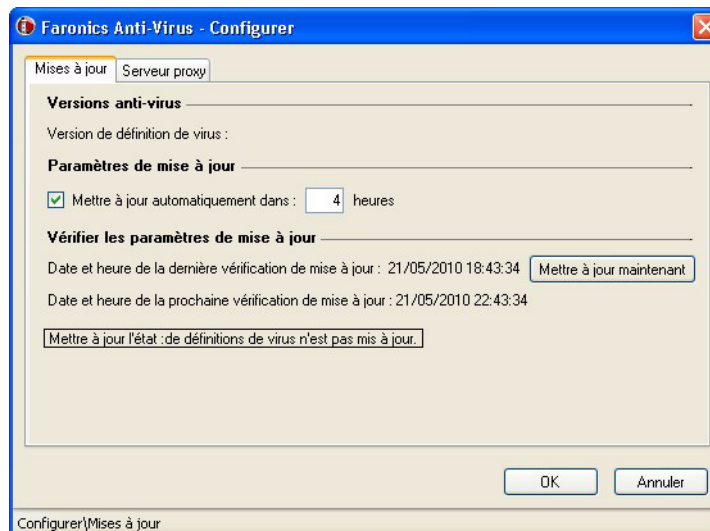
Faronics Anti-Virus - Configurer

Mises à jour | Serveur proxy

Versions anti-virus

Version de définition de virus :

Paramètres de mise à jour

Mettre à jour automatiquement dans : 4 heures

Vérifier les paramètres de mise à jour

Date et heure de la dernière vérification de mise à jour : 21/05/2010 18:43:34 Mettre à jour maintenant

Date et heure de la prochaine vérification de mise à jour : 21/05/2010 22:43:34

Mettre à jour l'état :de définitions de virus n'est pas mis à jour.

OK Annuler

Configurer\Mises à jour